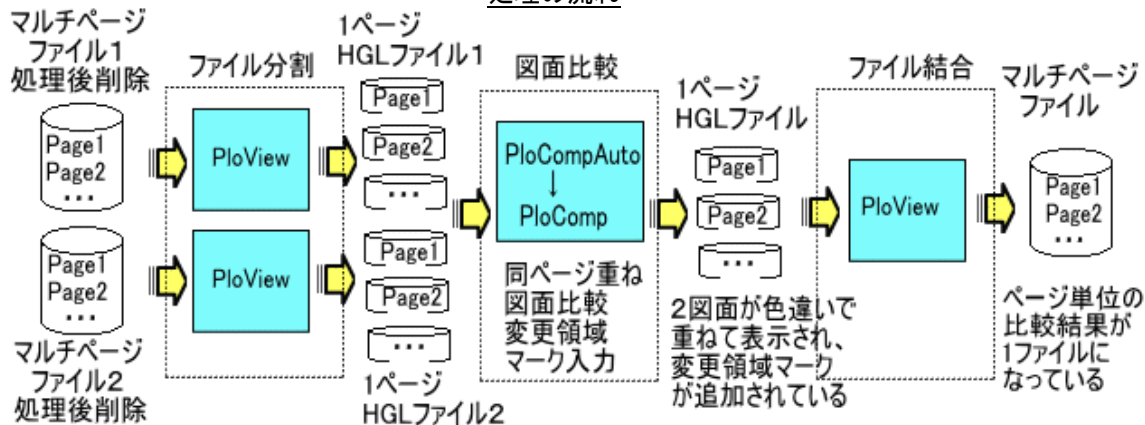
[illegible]

マルチページファイル1処理後削除

Page1
Page2
・・・

マルチページファイル2処理後削除

Page1
Page2
・・・

ファイル分割

PloView

PloView

1ページHGLファイル1

Page1
Page2
・・・

Page1
Page2
・・・

1ページHGLファイル2

図面比較

PloCompAuto
↓
PloComp

同ページ重ね図面比較変更領域マーク入力

1ページHGLファイル

Page1
Page2
・・・

2図面が色違いで重ねて表示され、変更領域マークが追加されている

ファイル結合

PloView

マルチページファイル

Page1
Page2
・・・

ページ単位の比較結果が1ファイルになっている